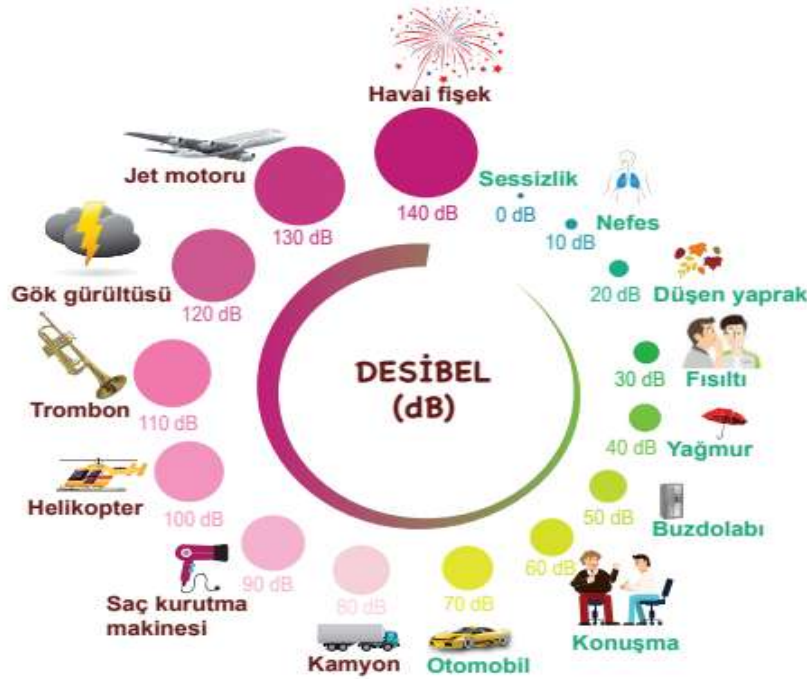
Havai fişek

140 dB

Sessizlik

0 dB

Nefes

10 dB

20 dB Düşen yaprak

30 dB Fısıltı

40 dB Yağmur

50 dB Buzdolabı

60 dB

Konuşma

70 dB

Otomobil

80 dB

Kamyon

90 dB

Saç kurutma makinesi

100 dB

Helikopter

110 dB

Trombon

120 dB

Gök gürültüsü

130 dB

Jet motoru

DESİBEL (dB)